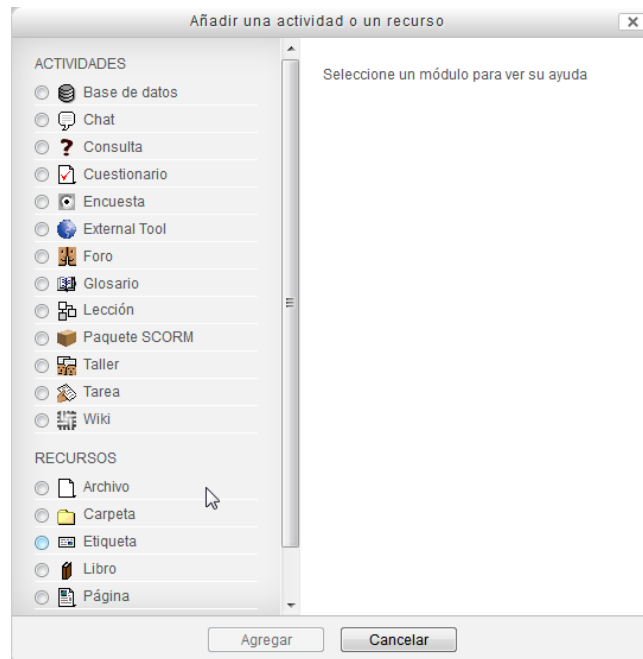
Añadir una actividad o un recurso

×

ACTIVIDADES
Base de datos
Chat
Consulta
Cuestionario
Encuesta
External Tool
Foro
Glosario
Lección
Paquete SCORM
Taller
Tarea
Wiki

RECURSOS
Archivo
Carpeta
Etiqueta
Libro
Página

Seleccione un módulo para ver su ayuda

Agregar
Cancelar